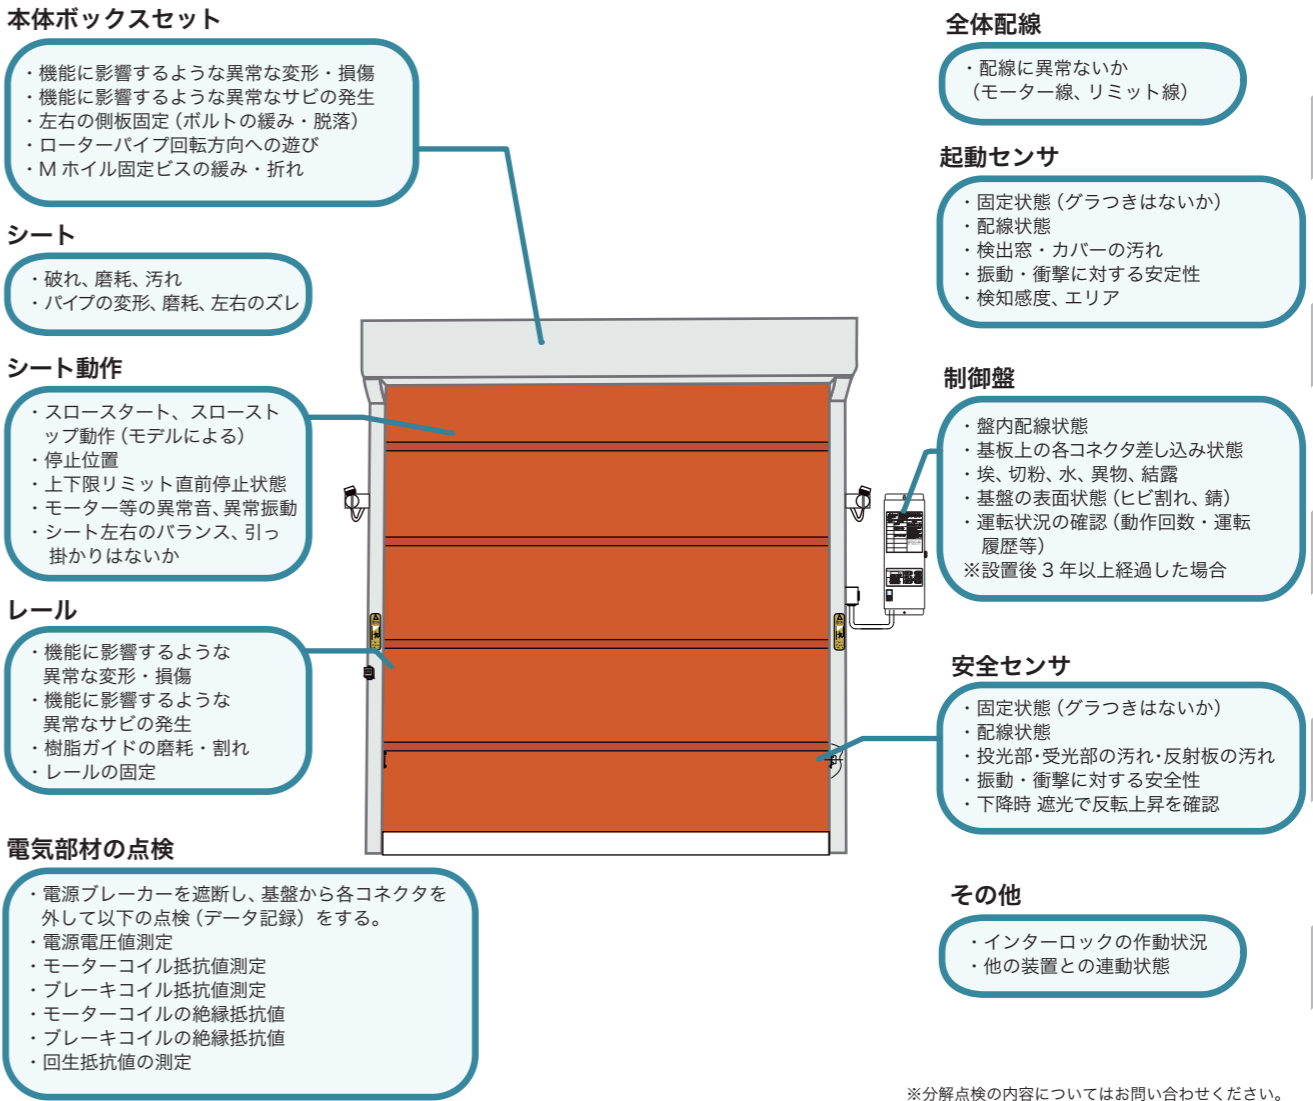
本体ボックスセット

・機能に影響するような異常な変形・損傷
・機能に影響するような異常なサビの発生
・左右の側板固定（ボルトの緩み・脱落）
・ローターパイプ回転方向への遊び
・M ホイル固定ビスの緩み・折れ

シート

・破れ、磨耗、汚れ
・パイプの変形、磨耗、左右のズレ

シート動作

・スロースタート、スローストップ動作（モデルによる）
・停止位置
・上下限リミット直前停止状態
・モーター等の異常音、異常振動
・シート左右のバランス、引っ掛かりはないか

レール

・機能に影響するような異常な変形・損傷
・機能に影響するような異常なサビの発生
・樹脂ガイドの磨耗・割れ
・レールの固定

電気部材の点検

・電源ブレーカーを遮断し、基盤から各コネクタを外して以下の点検（データ記録）をする。
・電源電圧値測定
・モーターコイル抵抗値測定
・ブレーキコイル抵抗値測定
・モーターコイルの絶縁抵抗値
・ブレーキコイルの絶縁抵抗値
・回生抵抗値の測定

全体配線

・配線に異常ないか（モーター線、リミット線）

起動センサ

・固定状態（グラつきはないか）
・配線状態
・検出窓・カバーの汚れ
・振動・衝撃に対する安定性
・検知感度、エリア

制御盤

・盤内配線状態
・基板上の各コネクタ差し込み状態
・埃、切粉、水、異物、結露
・基盤の表面状態（ヒビ割れ、錆）
・運転状況の確認（動作回数・運転履歴等）
※設置後３年以上経過した場合

安全センサ

・固定状態（グラつきはないか）
・配線状態
・投光部･受光部の汚れ･反射板の汚れ
・振動・衝撃に対する安全性
・下降時 遮光で反転上昇を確認

その他

・インターロックの作動状況
・他の装置との連動状態

※分解点検の内容についてはお問い合わせください。